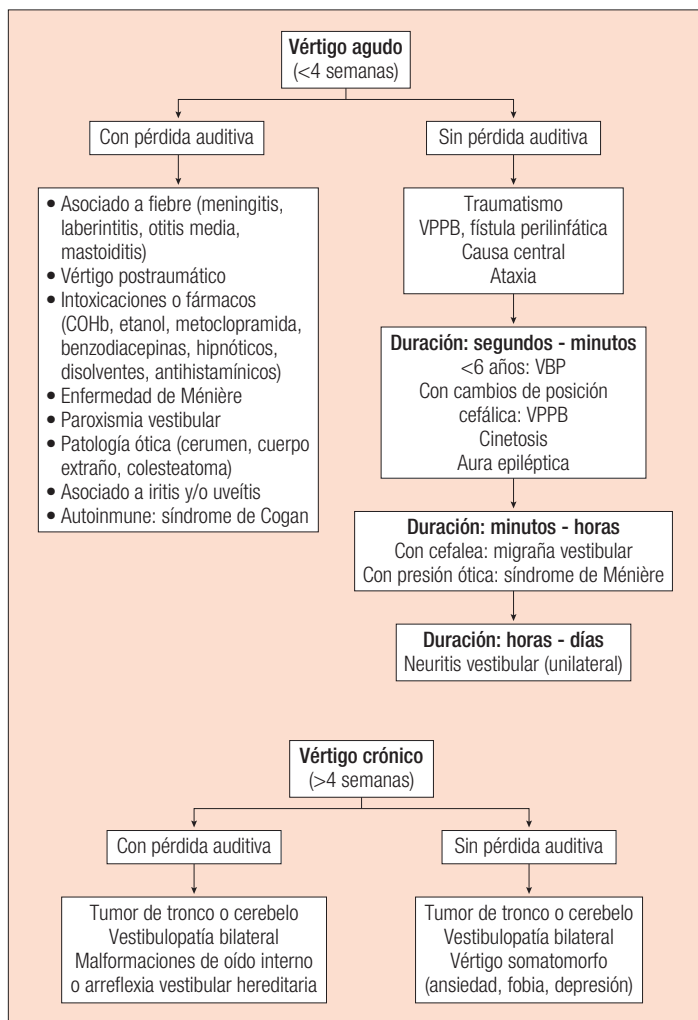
Vértigo agudo
(<4 semanas)

Con pérdida auditiva

Sin pérdida auditiva

• Asociado a fiebre (meningitis, laberintitis, otitis media, mastoiditis)
• Vértigo postraumático
• Intoxicaciones o fármacos (COHb, etanol, metoclopramida, benzodiacepinas, hipnóticos, disolventes, antihistamínicos)
• Enfermedad de Ménière
• Paroxismia vestibular
• Patología ótica (cerumen, cuerpo extraño, colesteatoma)
• Asociado a iritis y/o uveítis
• Autoinmune: síndrome de Cogan

Traumatismo
VPPB, fístula perilinfática
Causa central
Ataxia

Duración: segundos - minutos
<6 años: VBP
Con cambios de posición cefálica: VPPB
Cinetosis
Aura epiléptica

Duración: minutos - horas
Con cefalea: migraña vestibular
Con presión ótica: síndrome de Ménière

Duración: horas - días
Neuritis vestibular (unilateral)

Vértigo crónico
(>4 semanas)

Con pérdida auditiva

Sin pérdida auditiva

Tumor de tronco o cerebelo
Vestibulopatía bilateral
Malformaciones de oído interno o arreflexia vestibular hereditaria

Tumor de tronco o cerebelo
Vestibulopatía bilateral
Vértigo somatomorfo (ansiedad, fobia, depresión)